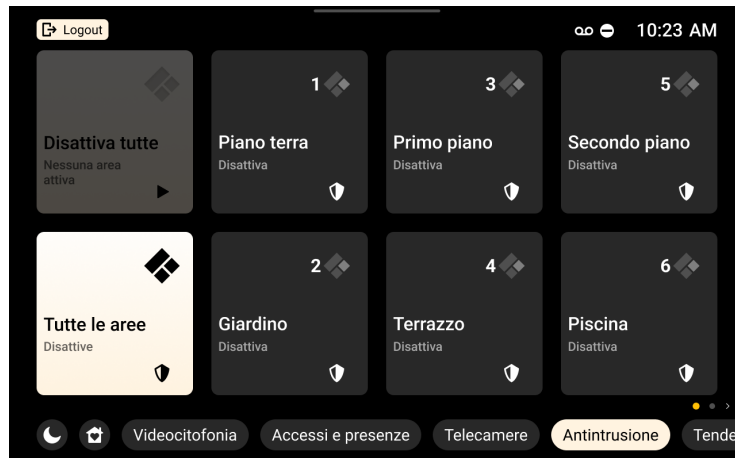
Logout

10:23 AM

Disattiva tutte
Nessuna area attiva

1
Piano terra
Disattiva

3
Primo piano
Disattiva

5
Secondo piano
Disattiva

Tutte le aree
Disattive

2
Giardino
Disattiva

4
Terrazzo
Disattiva

6
Piscina
Disattiva

Videocitofonia
Accessi e presenze
Telecamere
Antintrusione
Tende